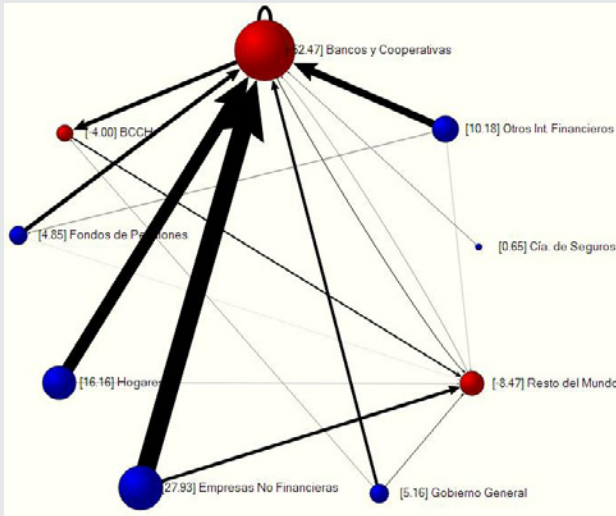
[-52.47] Bancos y Cooperativas

[-4.00] BCCH

[10.18] Otros Int. Financieros

[4.85] Fondos de Pensiones

[0.65] Cía. de Seguros

[16.16] Hogares

[-8.47] Resto del Mundo

[27.93] Empresas No Financieras

[5.16] Gobierno General